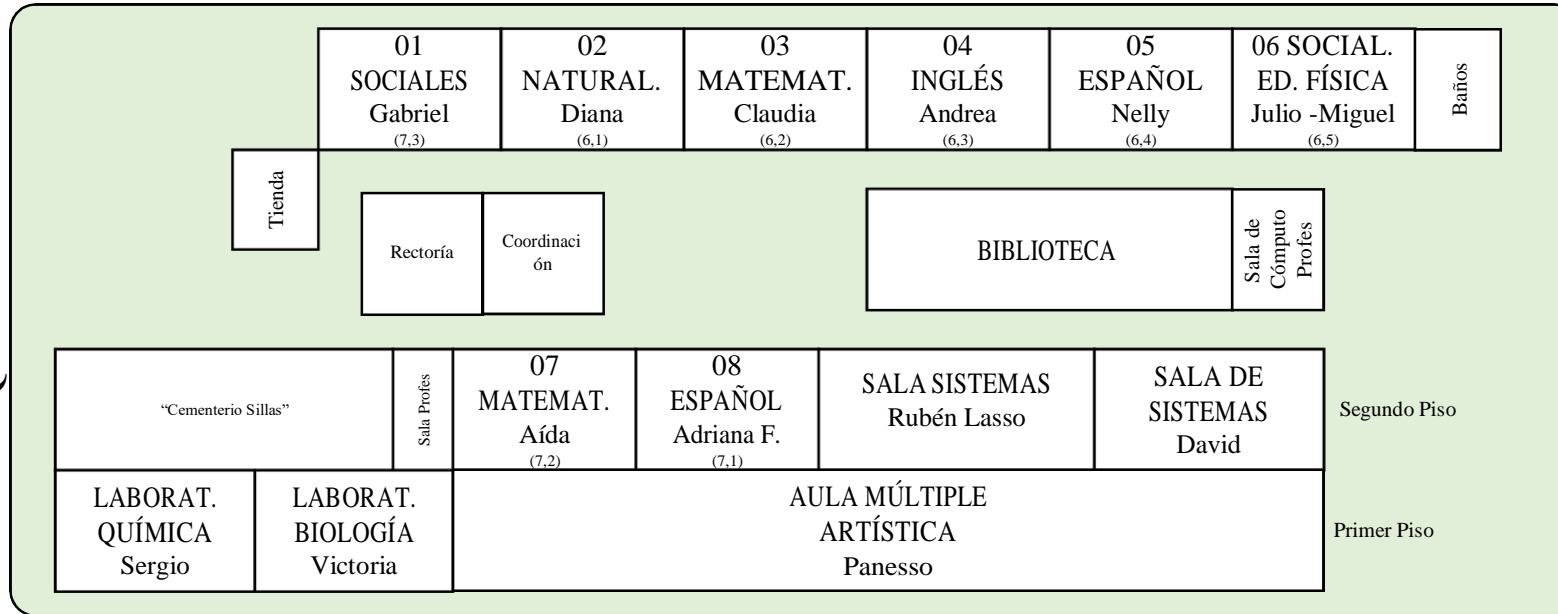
01
SOCIALES
Gabriel
(7,3)

02
NATURAL.
Diana
(6,1)

03
MATEMAT.
Claudia
(6,2)

04
INGLÉS
Andrea
(6,3)

05
ESPAÑOL
Nelly
(6,4)

06 SOCIAL.
ED. FÍSICA
Julio -Miguel
(6,5)

Baños

Tienda

Rectoría

Coordinación

BIBLIOTECA

Sala de Cómputo Profes

"Cementerio Sillas"

Sala Profes

07
MATEMAT.
Aída
(7,2)

08
ESPAÑOL
Adriana F.
(7,1)

SALA SISTEMAS
Rubén Lasso

SALA DE
SISTEMAS
David

Segundo Piso

LABORAT.
QUÍMICA
Sergio

LABORAT.
BIOLOGÍA
Victoria

AULA MÚLTIPLE
ARTÍSTICA
Panesso

Primer Piso